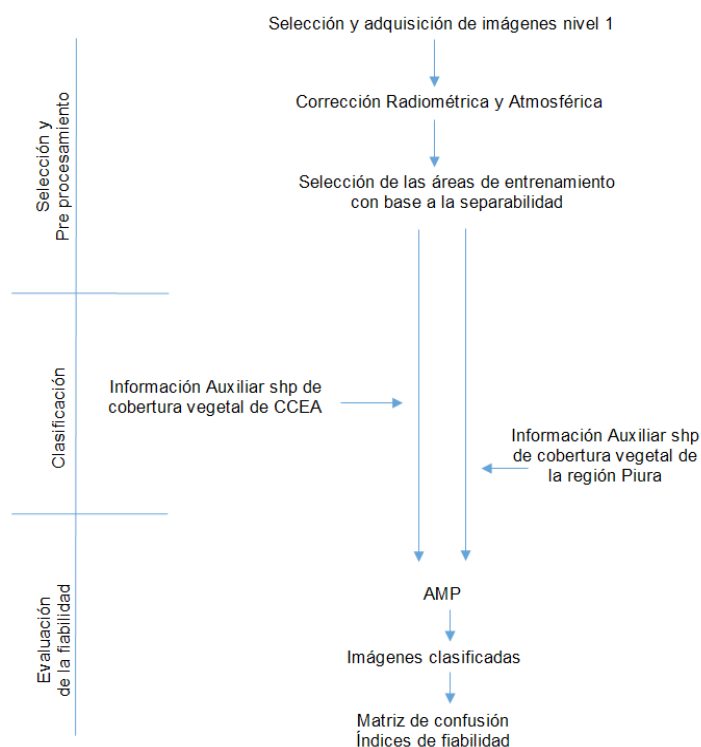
Selección y Pre procesamiento

Selección y adquisición de imágenes nivel 1

Corrección Radiométrica y Atmosférica

Selección de las áreas de entrenamiento con base a la separabilidad

Clasificación

Información Auxiliar shp de cobertura vegetal de CCEA

Información Auxiliar shp de cobertura vegetal de la región Piura

Evaluación de la fiabilidad

AMP

Imágenes clasificadas

Matriz de confusión
Índices de fiabilidad